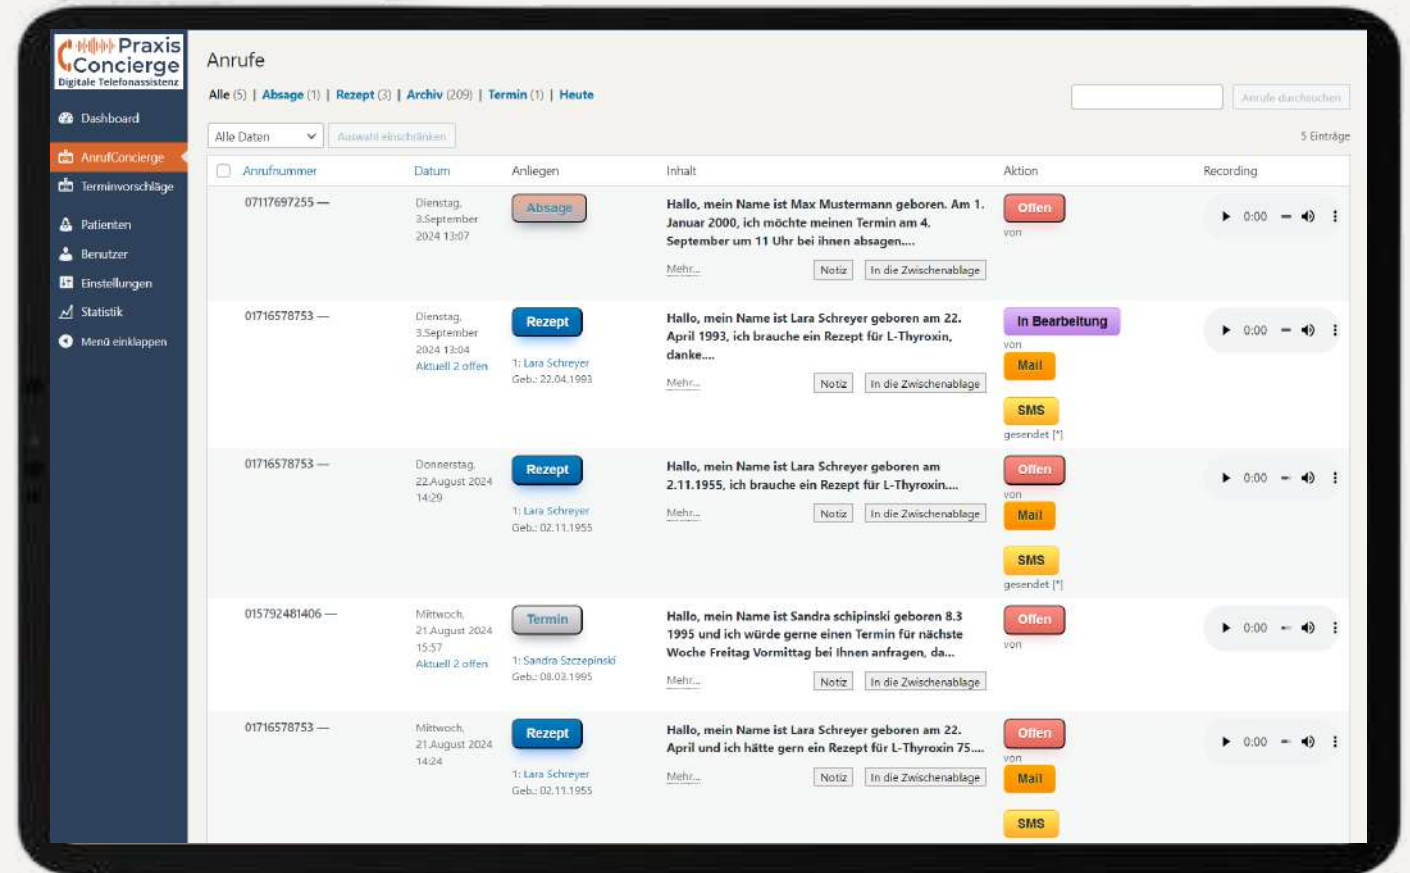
Praxis Concierge
Digitale Telefonassistenz

Dashboard
AnrufConcierge
Terminvorschläge
Patienten
Benutzer
Einstellungen
Statistik
Menü einklappen

Anrufe

Alle (5) | Absage (1) | Rezept (3) | Archiv (209) | Termin (1) | Heute

Anrufe durchsuchen

Alle Daten
Auswahl einschränken
5 Einträge

| | Anrufnummer | Datum | Anliegen | Inhalt | Aktion | Recording |
|---|---|---|---|---|---|---|
| | 07117697255 — | Dienstag, 3.September 2024 13:07 | Absage | Hallo, mein Name ist Max Mustermann geboren. Am 1. Januar 2000, ich möchte meinen Termin am 4. September um 11 Uhr bei ihnen absagen.... Mehr... Notiz In die Zwischenablage | Offen von | 0:00 |
| | 01716578753 — | Dienstag, 3.September 2024 13:04 Aktuell 2 offen | Rezept 1: Lara Schreyer Geb.: 22.04.1993 | Hallo, mein Name ist Lara Schreyer geboren am 22. April 1993, ich brauche ein Rezept für L-Thyroxin, danke.... Mehr... Notiz In die Zwischenablage | In Bearbeitung von Mail SMS gesendet [*] | 0:00 |
| | 01716578753 — | Donnerstag, 22.August 2024 14:29 | Rezept 1: Lara Schreyer Geb.: 02.11.1955 | Hallo, mein Name ist Lara Schreyer geboren am 2.11.1955, ich brauche ein Rezept für L-Thyroxin.... Mehr... Notiz In die Zwischenablage | Offen von Mail SMS gesendet [*] | 0:00 |
| | 015792481406 — | Mittwoch, 21.August 2024 15:57 Aktuell 2 offen | Termin 1: Sandra Szczepinski Geb.: 08.03.1995 | Hallo, mein Name ist Sandra schipinski geboren 8.3 1995 und ich würde gerne einen Termin für nächste Woche Freitag Vormittag bei Ihnen anfragen, da.... Mehr... Notiz In die Zwischenablage | Offen von | 0:00 |
| | 01716578753 — | Mittwoch, 21.August 2024 14:24 | Rezept 1: Lara Schreyer Geb.: 02.11.1955 | Hallo, mein Name ist Lara Schreyer geboren am 22. April und ich hätte gern ein Rezept für L-Thyroxin 75.... Mehr... Notiz In die Zwischenablage | Offen von Mail SMS | 0:00 |